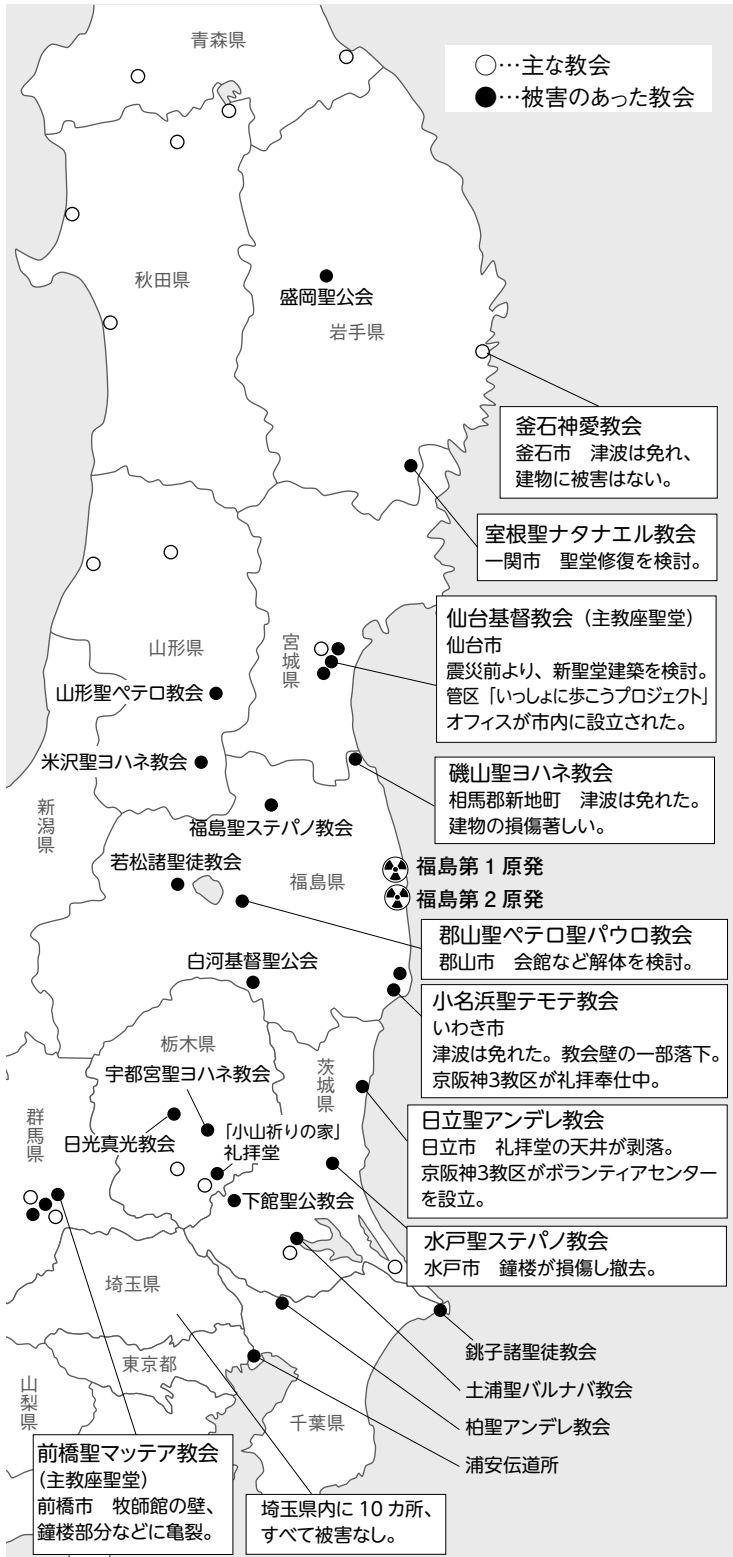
青森県

○…主な教会
●…被害のあった教会

秋田県

盛岡聖公会

岩手県

釜石神愛教会
釜石市　津波は免れ、建物に被害はない。

室根聖ナタナエル教会
一関市　聖堂修復を検討。

仙台基督教会（主教座聖堂）
仙台市
震災前より、新聖堂建築を検討。
管区「いっしょに歩こうプロジェクト」オフィスが市内に設立された。

山形県

宮城県

山形聖ペテロ教会

米沢聖ヨハネ教会

磯山聖ヨハネ教会
相馬郡新地町　津波は免れた。
建物の損傷著しい。

新潟県

福島聖ステパノ教会

若松諸聖徒教会

福島第 1 原発
福島第 2 原発

福島県

郡山聖ペテロ聖パウロ教会
郡山市　会館など解体を検討。

白河基督聖公会

小名浜聖テモテ教会
いわき市
津波は免れた。教会壁の一部落下。
京阪神3教区が礼拝奉仕中。

栃木県

宇都宮聖ヨハネ教会

茨城県

群馬県

日光真光教会

「小山祈りの家」
礼拝堂

日立聖アンデレ教会
日立市　礼拝堂の天井が剥落。
京阪神3教区がボランティアセンターを設立。

下館聖公教会

水戸聖ステパノ教会
水戸市　鐘楼が損傷し撤去。

埼玉県

東京都

銚子諸聖徒教会

土浦聖バルナバ教会

山梨県

千葉県

柏聖アンデレ教会

浦安伝道所

前橋聖マッテア教会
（主教座聖堂）
前橋市　牧師館の壁、鐘楼部分などに亀裂。

埼玉県内に 10 カ所、すべて被害なし。